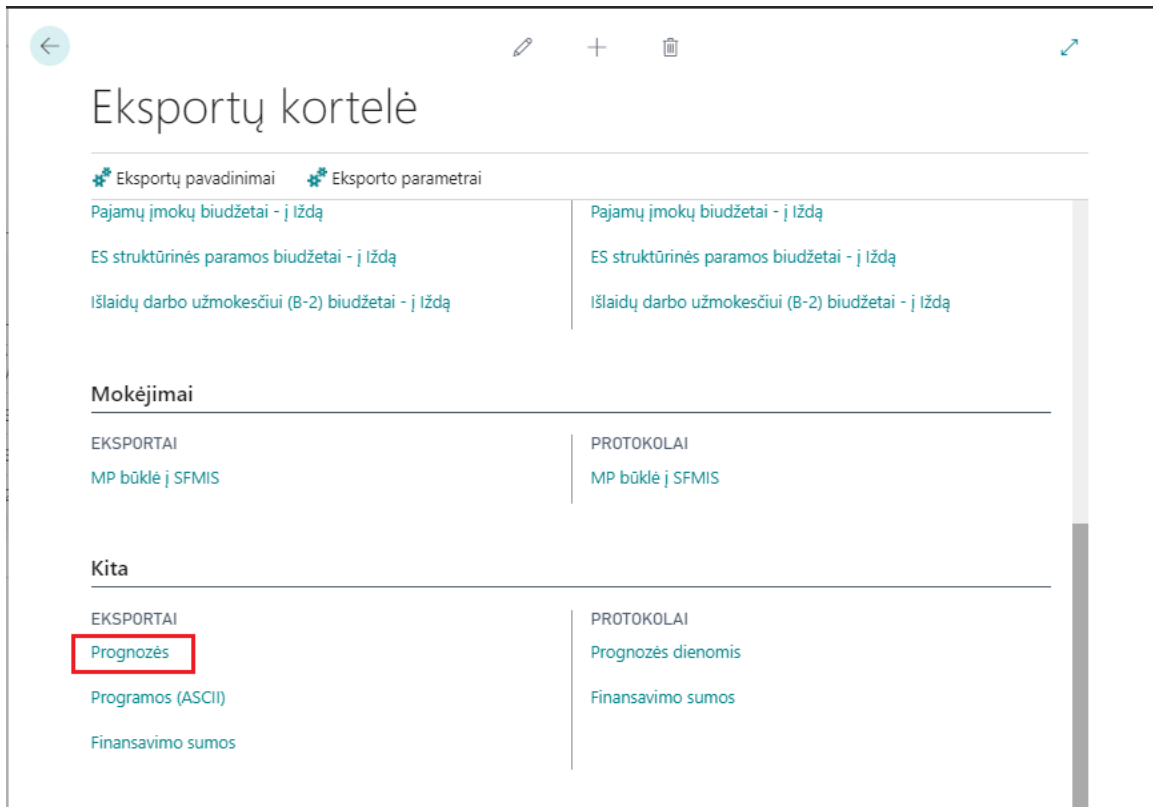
Eksportų kortelė

Eksportų pavadinimai
Eksporto parametrai

Pajamų įmokų biudžetai - į Iždą
ES struktūrinės paramos biudžetai - į Iždą
Išlaidų darbo užmokesčiui (B-2) biudžetai - į Iždą

Pajamų įmokų biudžetai - į Iždą
ES struktūrinės paramos biudžetai - į Iždą
Išlaidų darbo užmokesčiui (B-2) biudžetai - į Iždą

Mokėjimai

EKSPORTAI
MP būklė į SFMIS

PROTOKOLAI
MP būklė į SFMIS

Kita

EKSPORTAI
Prognozės
Programos (ASCII)
Finansavimo sumos

PROTOKOLAI
Prognozės dienomis
Finansavimo sumos